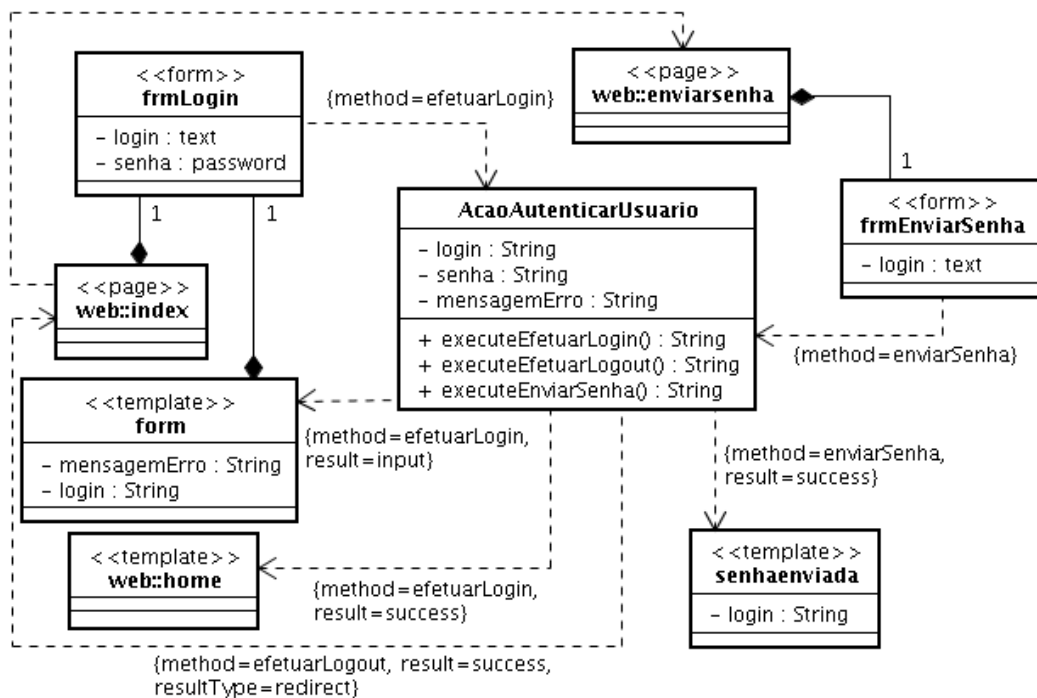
<<form>>
frmLogin
- login : text
- senha : password

{method=efetuarLogin}

<<page>>
web::enviarsenha

1

1

1

AcaoAutenticarUsuario
- login : String
- senha : String
- mensagemErro : String
+ executeEfetuarLogin() : String
+ executeEfetuarLogout() : String
+ executeEnviarSenha() : String

<<form>>
frmEnviarSenha
- login : text

<<page>>
web::index

{method=enviarSenha}

<<template>>
form
- mensagemErro : String
- login : String

{method=efetuarLogin, result=input}

{method=enviarSenha, result=success}

<<template>>
web::home

{method=efetuarLogin, result=success}

<<template>>
senhaenviada
- login : String

{method=efetuarLogout, result=success, resultType=redirect}